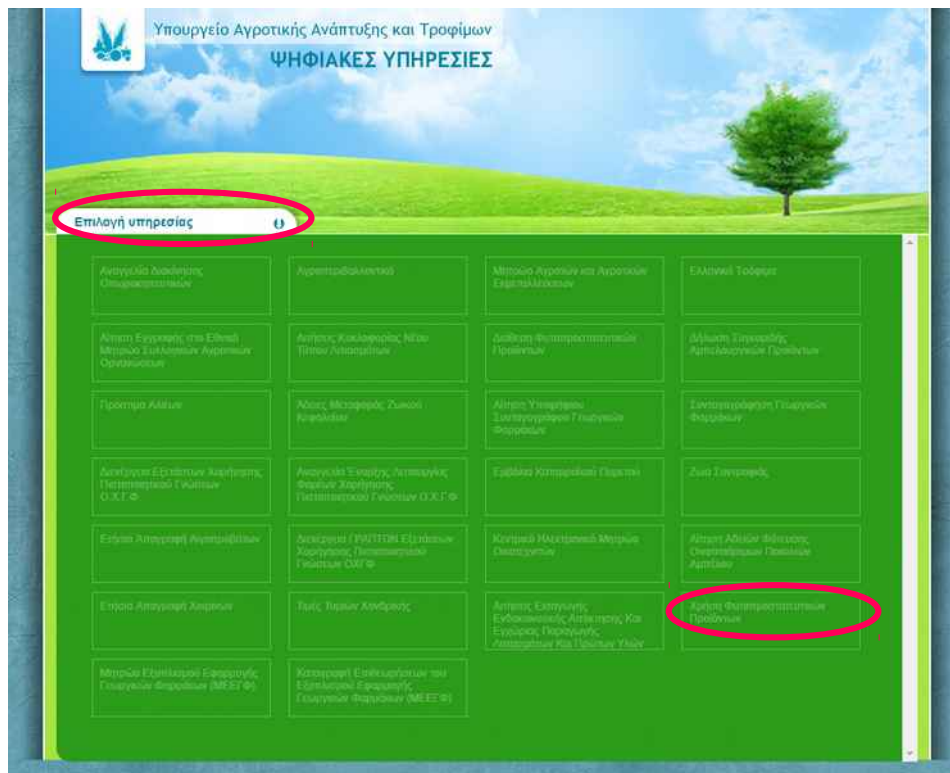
Υπουργείο Αγροτικής Ανάπτυξης και Τροφίμων
ΨΗΦΙΑΚΕΣ ΥΠΗΡΕΣΙΕΣ

Επιλογή υπηρεσίας

Αναγγελία Διακίνησης Οπωροκηπευτικών

Αγροπεριβαλλοντικά

Μητρώο Αγροτών και Αγροτικών Εκμεταλλεύσεων

Ελληνικό Τσάφαρι

Αίτηση Εγγραφής στο Εθνικό Μητρώο Συλλογικών Αγροτικών Οργανώσεων

Αιτήσεις Κυκλοφορίας Νέων Τύπων Λιπασμάτων

Διάθεση Φυτοπροστατευτικών Προϊόντων

Δήλωση Συγκομιδής Αμπελοοινικών Προϊόντων

Πρότυπα Αλέυρα

Άδειες Μεταφοράς Ζωικού Κεφαλαίου

Αίτηση Υποψηφίου Συνταγογράφου Γεωργικών Φαρμάκων

Συνταγογράφηση Γεωργικών Φαρμάκων

Διεκπεραίωση Εξετάσεων Χορήγησης Πιστοποιητικού Γνώσεων Ο.Χ.Γ.Φ

Αναγγελία Έναρξης Λειτουργίας Φορέων Χορήγησης Πιστοποιητικού Γνώσεων Ο.Χ.Γ.Φ

Ειδικό Κτηνιατρικό Πεδίο

Ζώα Συντροφιάς

Ετήσια Απογραφή Αιγοπροβάτων

Διεκπεραίωση ΓΡΑΠΤΩΝ Εξετάσεων Χορήγησης Πιστοποιητικού Γνώσεων ΟΧΓΦ

Κεντρικό Ηλεκτρονικό Μητρώο Οινοποιητών

Αίτηση Αδειών Φύτευσης Οινοποιήσιμων Ποικιλιών Αμπέλου

Ετήσια Απογραφή Χοίρων

Τιμές Τιμών Χονδρικής

Αιτήσεις Εισαγωγής Ενδοκοινοτικής Αποκτήσης Και Εγγραφής Παραγωγής Λιπασμάτων Και Πρώτων Υλών

Χρήση Φυτοπροστατευτικών Προϊόντων

Μητρώο Εξοπλισμού Εφαρμογής Γεωργικών Φαρμάκων (ΜΕΕΓΦ)

Καταχώρηση Επιθεωρήσεων του Εξοπλισμού Εφαρμογής Γεωργικών Φαρμάκων (ΜΕΕΓΦ)